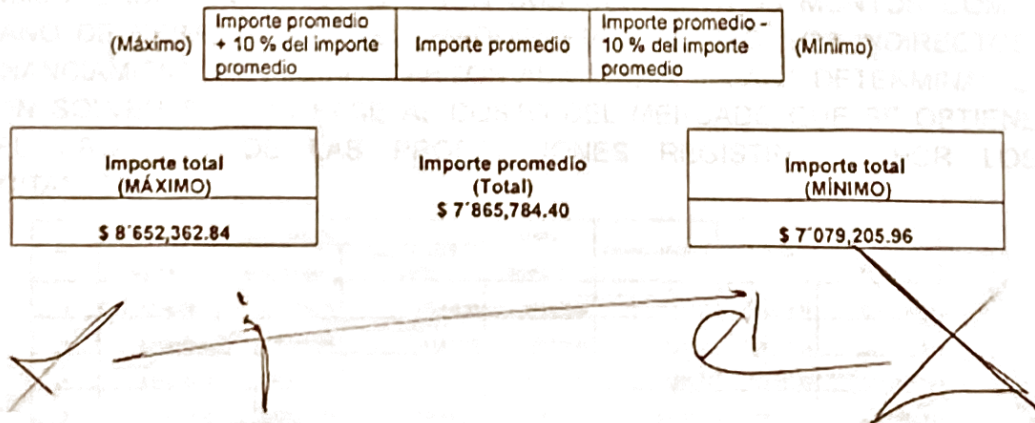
(Máximo)

| Importe promedio + 10 % del importe promedio | Importe promedio | Importe promedio - 10 % del importe promedio |
|---|---|---|

(Mínimo)

| Importe total (MÁXIMO) |
|---|
| $ 8´652,362.84 |

Importe promedio (Total) $ 7´865,784.40

| Importe total (MÍNIMO) |
|---|
| $ 7´079,205.96 |